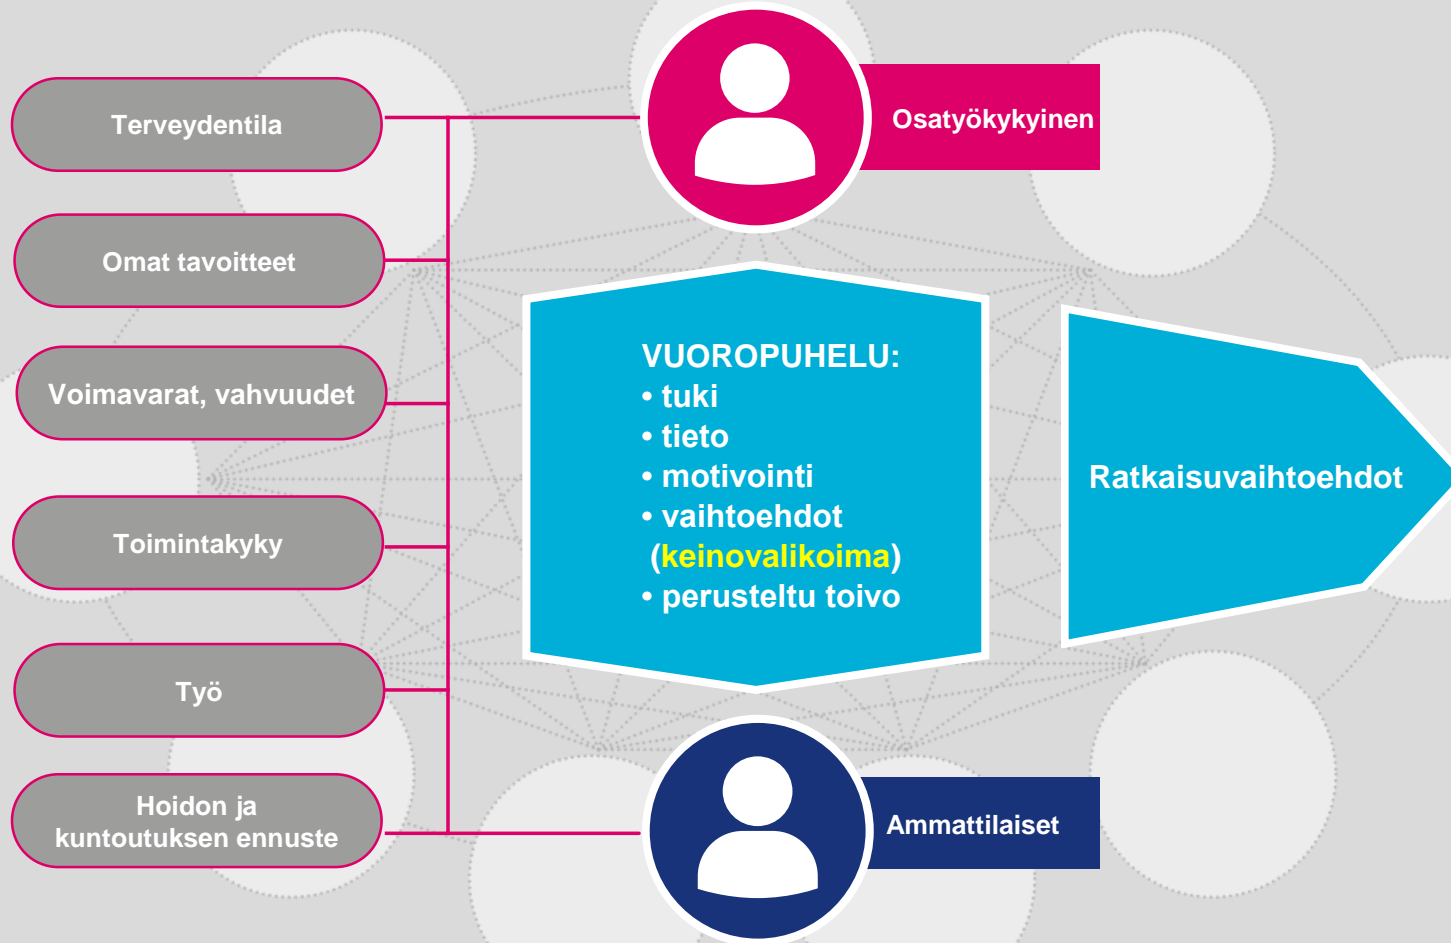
Terveydentila

Omat tavoitteet

Voimavarat, vahvuudet

Toimintakyky

Työ

Hoidon ja kuntoutuksen ennuste

Osatyökykyinen

VUOROPUHELU:
• tuki
• tieto
• motivointi
• vaihtoehdot (keinovalikoima)
• perusteltu toivo

Ratkaisuvaihtoehdot

Ammattilaiset